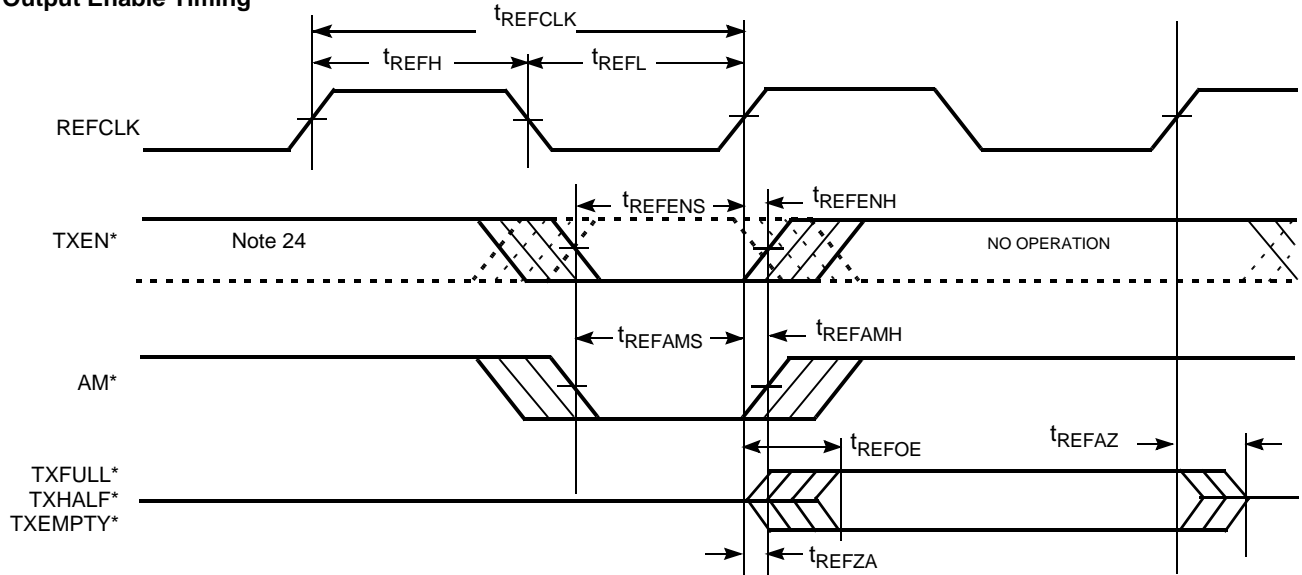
Output Enable Timing

$t_{REFCLK}$

$t_{REFH}$

$t_{REFL}$

REFCLK

$t_{REFENS}$

$t_{REFENH}$

TXEN*

Note 24

NO OPERATION

$t_{REFAMS}$

$t_{REFAMH}$

AM*

$t_{REFOE}$

$t_{REFAZ}$

TXFULL*
TXHALF*
TXEMPTY*

$t_{REFZA}$